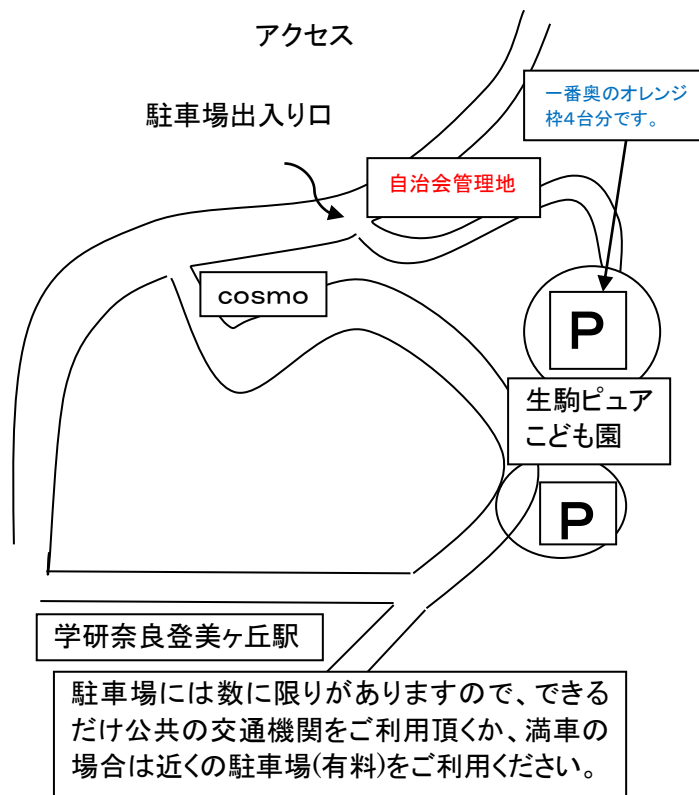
アクセス

駐車場出入り口

一番奥のオレンジ枠4台分です。

自治会管理地

cosmo

P

生駒ピュアこども園

P

学研奈良登美ヶ丘駅

駐車場には数に限りがありますので、できるだけ公共の交通機関をご利用頂くか、満車の場合は近くの駐車場(有料)をご利用ください。